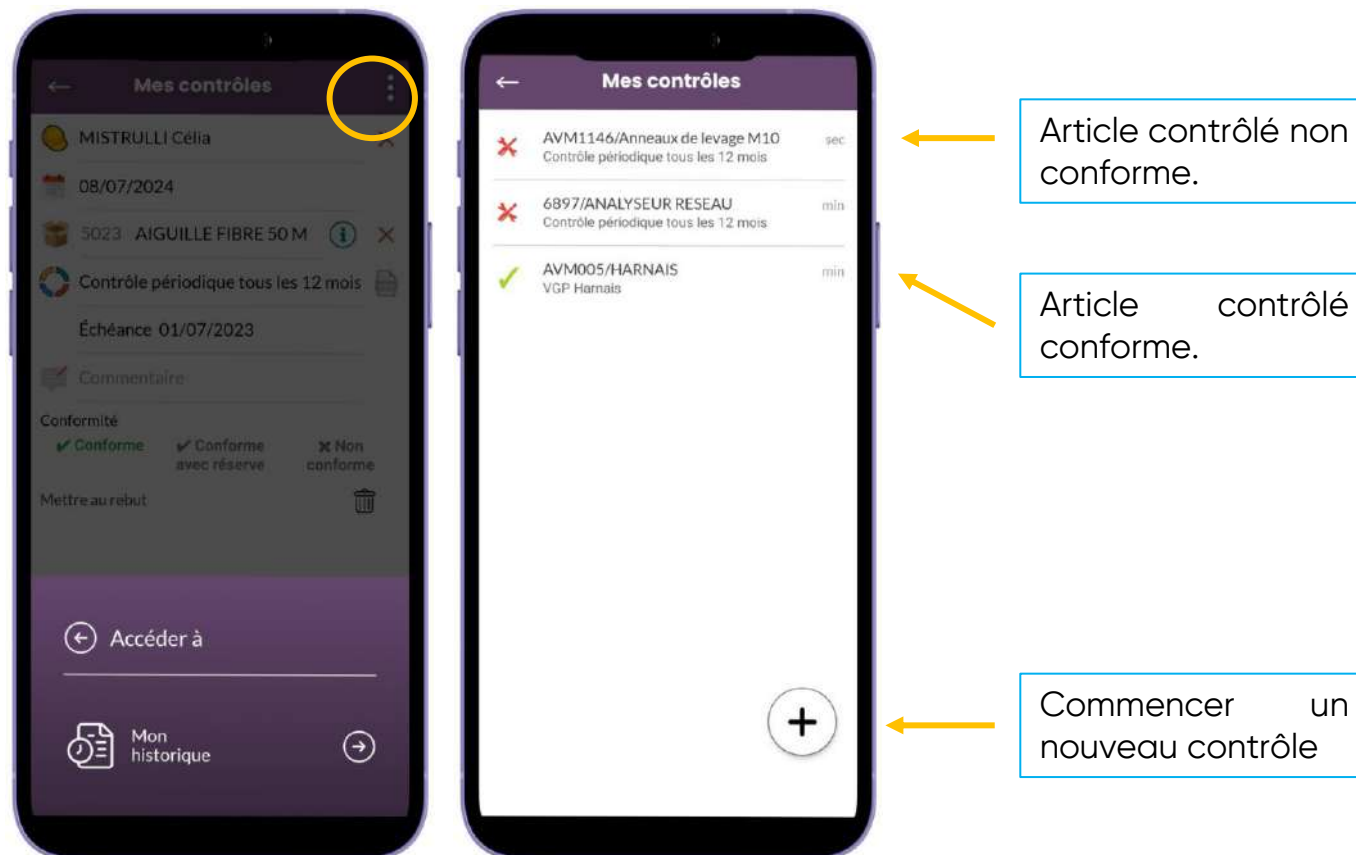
Mes contrôles

MISTRULLI Célia

08/07/2024

5023 AIGUILLE FIBRE 50 M

Contrôle périodique tous les 12 mois

Échéance 01/07/2023

Commentaire

Conformité

✔ Conforme ✔ Conforme avec réserve ✖ Non conforme

Mettre au rebut

Accéder à

Mon historique

Mes contrôles

AVM1146/Anneaux de levage M10
Contrôle périodique tous les 12 mois
sec

6897/ANALYSEUR RESEAU
Contrôle périodique tous les 12 mois
min

AVM005/HARNAIS
VGP Harnais
min

Article contrôlé non conforme.

Article contrôlé conforme.

Commencer un nouveau contrôle